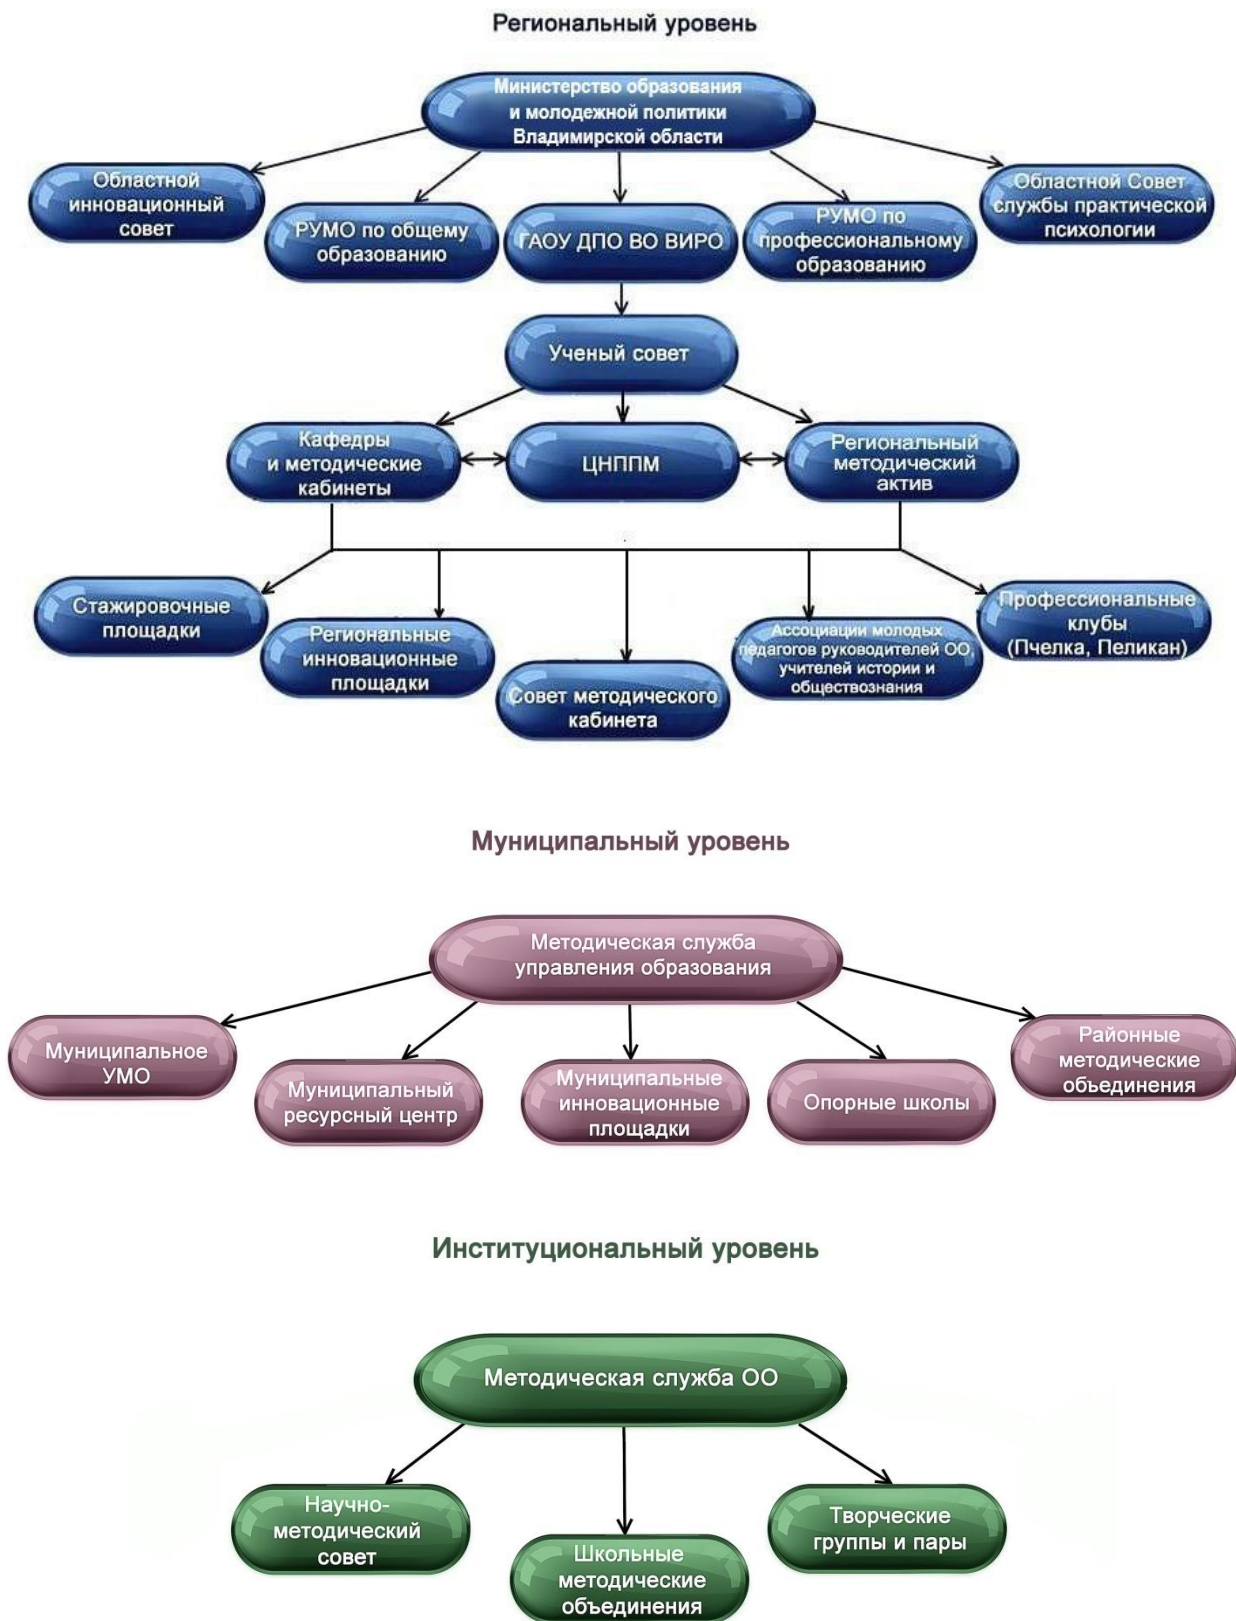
Региональный уровень

Министерство образования и молодежной политики Владимирской области

Областной инновационный совет

РУМО по общему образованию

ГАОУ ДПО ВО ВИРО

РУМО по профессиональному образованию

Областной Совет службы практической психологии

Ученый совет

Кафедры и методические кабинеты

ЦНППМ

Региональный методический актив

Стажировочные площадки

Региональные инновационные площадки

Совет методического кабинета

Ассоциации молодых педагогов руководителей ОО, учителей истории и обществознания

Профессиональные клубы (Пчелка, Пеликан)

Муниципальный уровень

Методическая служба управления образования

Муниципальное УМО

Муниципальный ресурсный центр

Муниципальные инновационные площадки

Опорные школы

Районные методические обьединения

Институциональный уровень

Методическая служба ОО

Научно-методический совет

Школьные методические объединения

Творческие группы и пары